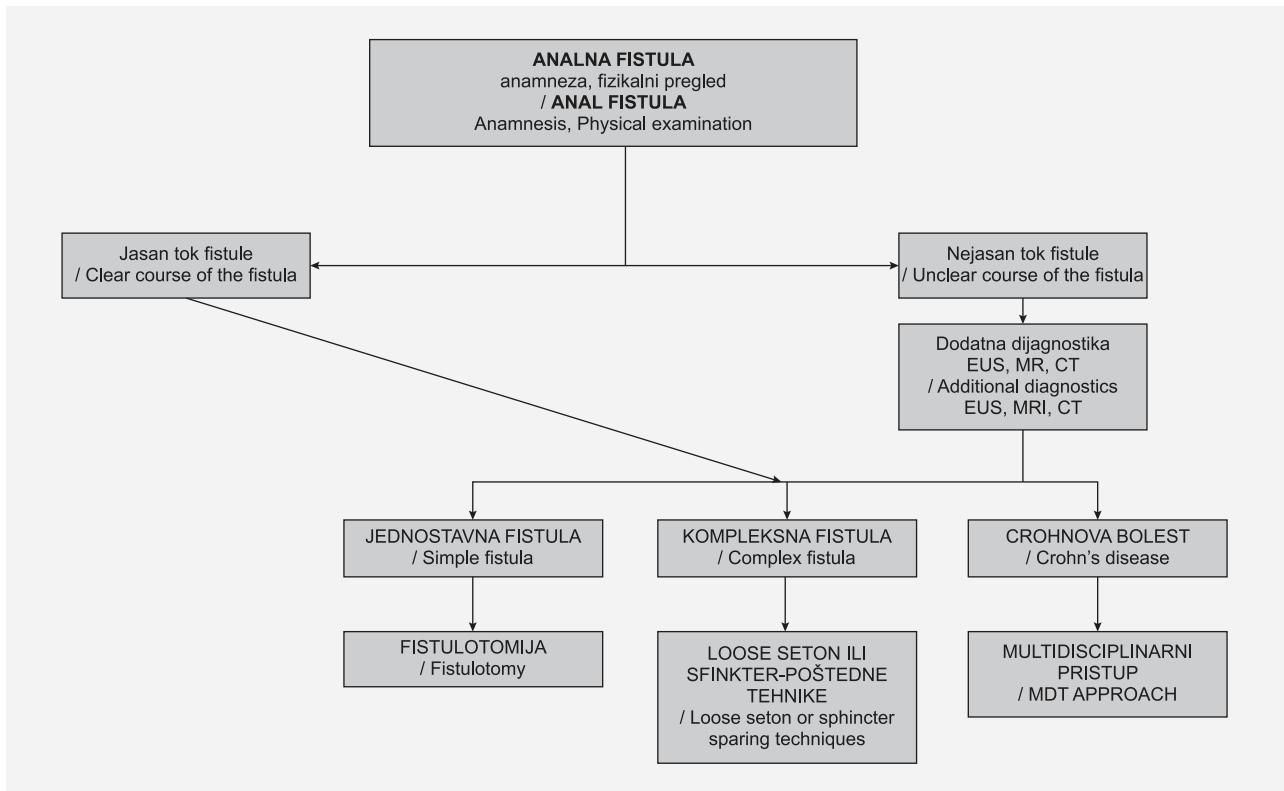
**ANALNA FISTULA**
anamneza, fizikalni pregled
/ **ANAL FISTULA**
Anamnesis, Physical examination

Jasan tok fistule
/ Clear course of the fistula

Nejasan tok fistule
/ Unclear course of the fistula

Dodatna dijagnostika
EUS, MR, CT
/ Additional diagnostics
EUS, MRI, CT

JEDNOSTAVNA FISTULA
/ Simple fistula

KOMPLEKSNA FISTULA
/ Complex fistula

CROHNOVA BOLEST
/ Crohn's disease

FISTULOTOMIJA
/ Fistulotomy

LOOSE SETON ILI SFINKTER-POŠTEDNE TEHNIKE
/ Loose seton or sphincter sparing techniques

MULTIDISCIPLINARNI PRISTUP
/ MDT APPROACH